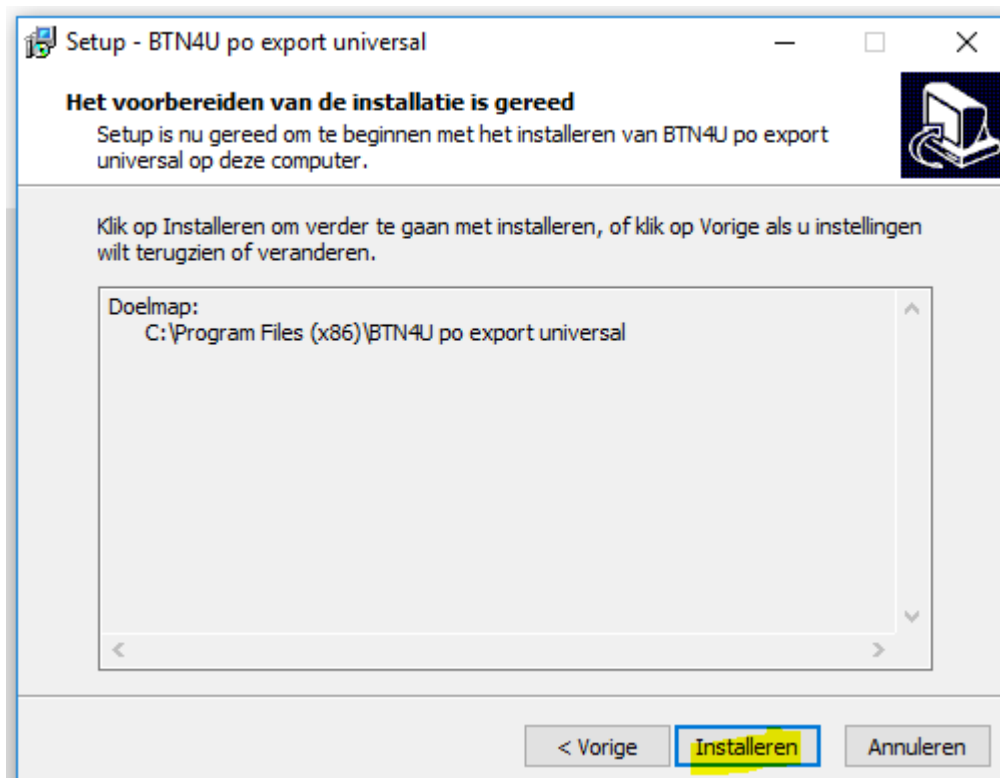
Setup - BTN4U po export universal

Het voorbereiden van de installatie is gereed

Setup is nu gereed om te beginnen met het installeren van BTN4U po export universal op deze computer.

Klik op Installeren om verder te gaan met installeren, of klik op Vorige als u instellingen wilt terugzien of veranderen.

Doelmap:
C:\Program Files (x86)\BTN4U po export universal

< Vorige

Installeren

Annuleren